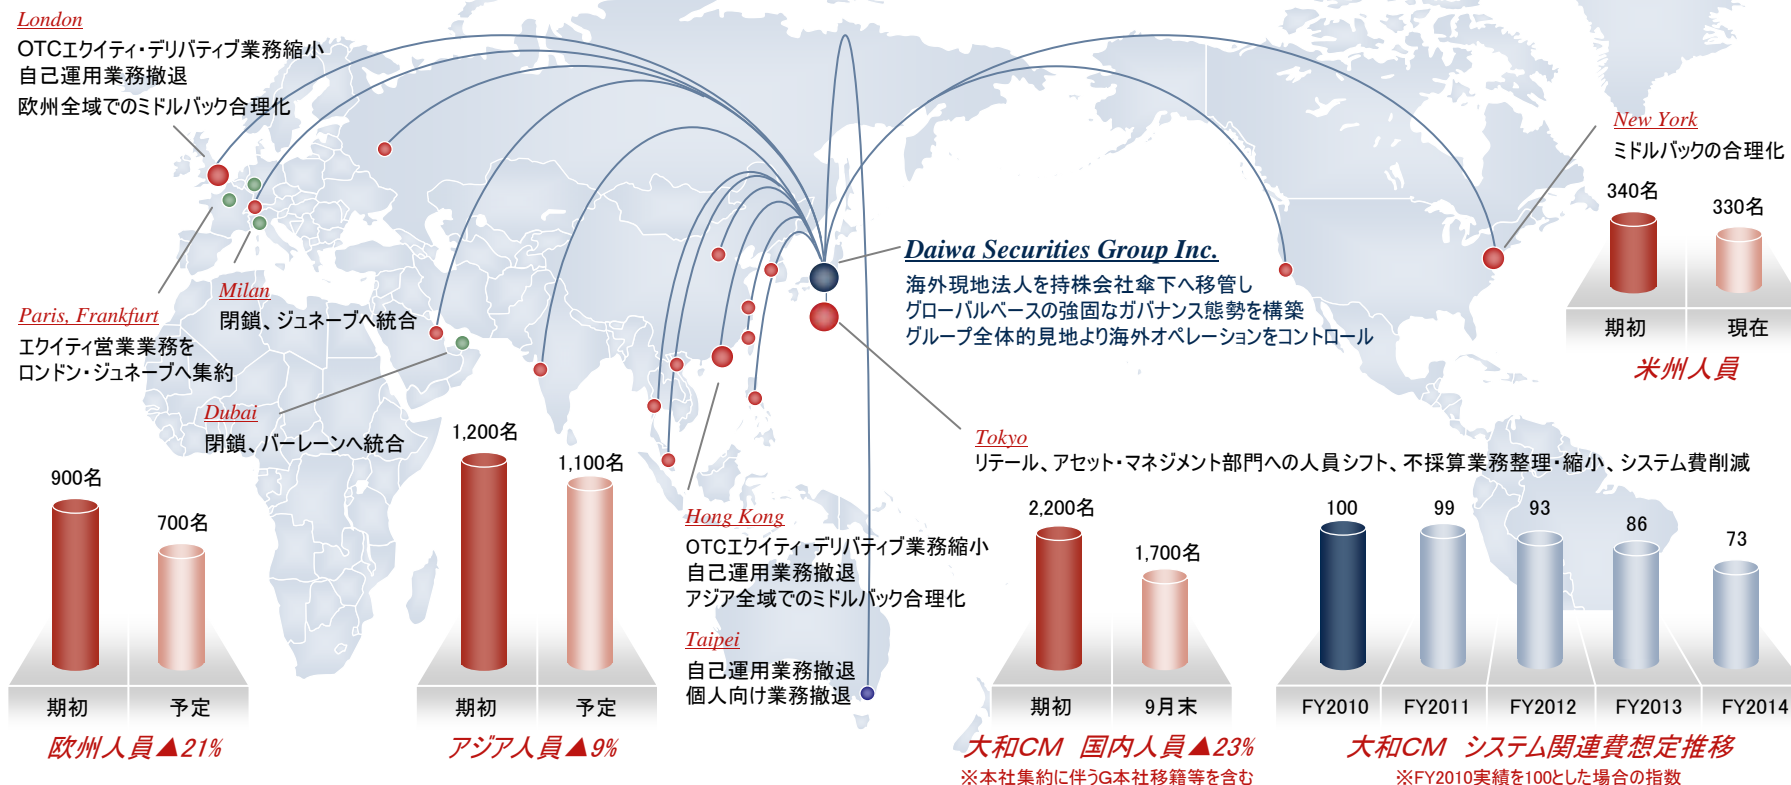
London
OTCエクイティ・デリバティブ業務縮小
自己運用業務撤退
欧州全域でのミドルバック合理化

Paris, Frankfurt
エクイティ営業業務を
ロンドン・ジュネーブへ集約

Milan
閉鎖、ジュネーブへ統合

Dubai
閉鎖、バーレーンへ統合

900名
700名

| 期初 | 予定 |
|---|---|

欧州人員▲21%

1,200名
1,100名

| 期初 | 予定 |
|---|---|

アジア人員▲9%

Hong Kong
OTCエクイティ・デリバティブ業務縮小
自己運用業務撤退
アジア全域でのミドルバック合理化

Taipei
自己運用業務撤退
個人向け業務撤退

Daiwa Securities Group Inc.
海外現地法人を持株会社傘下へ移管し
グローバルベースの強固なガバナンス態勢を構築
グループ全体的見地より海外オペレーションをコントロール

Tokyo
リテール、アセット・マネジメント部門への人員シフト、不採算業務整理・縮小、システム費削減

2,200名
1,700名

| 期初 | 9月末 |
|---|---|

大和CM 国内人員▲23%
※本社集約に伴うG本社移籍等を含む

100
99
93
86
73

| FY2010 | FY2011 | FY2012 | FY2013 | FY2014 |
|---|---|---|---|---|

大和CM システム関連費想定推移
※FY2010実績を100とした場合の指数

New York
ミドルバックの合理化

340名
330名

| 期初 | 現在 |
|---|---|

米州人員